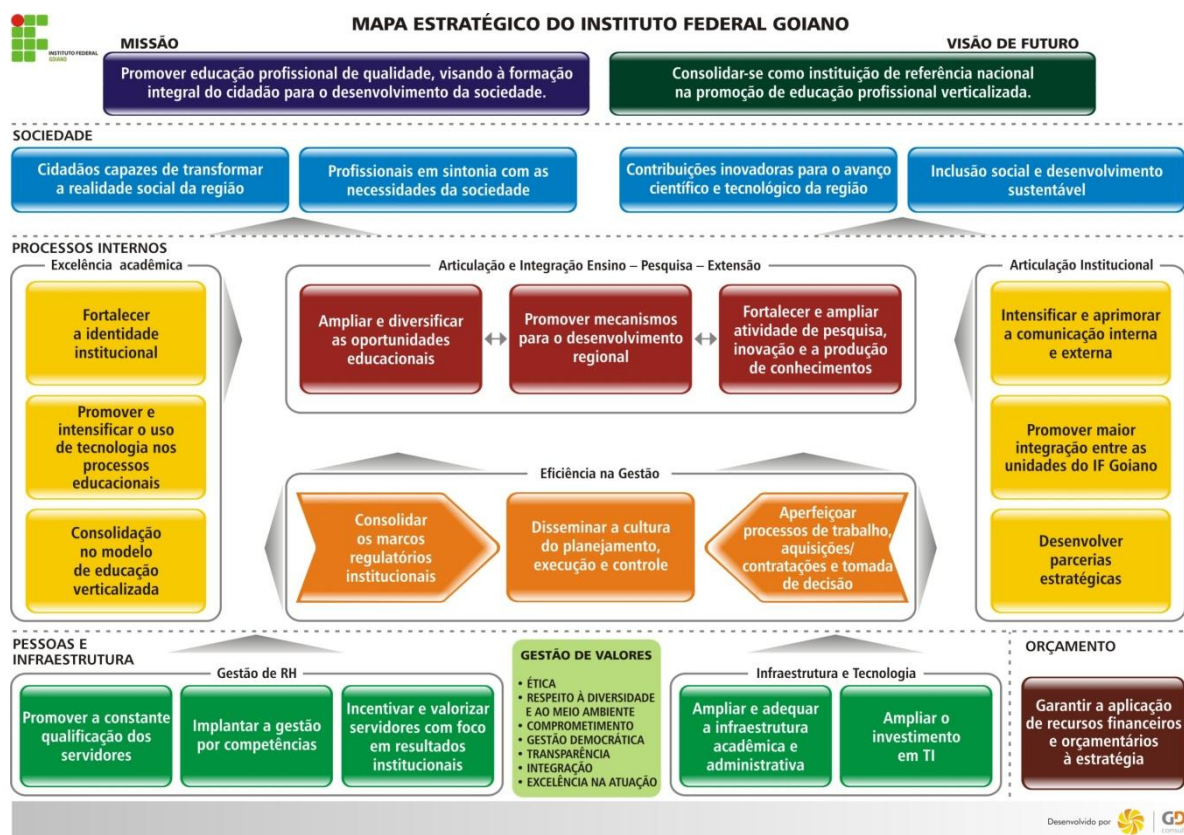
INSTITUTO FEDERAL GOIANO

MAPA ESTRATÉGICO DO INSTITUTO FEDERAL GOIANO

MISSÃO

Promover educação profissional de qualidade, visando à formação integral do cidadão para o desenvolvimento da sociedade.

VISÃO DE FUTURO

Consolidar-se como instituição de referência nacional na promoção de educação profissional verticalizada.

SOCIEDADE

Cidadãos capazes de transformar a realidade social da região

Profissionais em sintonia com as necessidades da sociedade

Contribuições inovadoras para o avanço científico e tecnológico da região

Inclusão social e desenvolvimento sustentável

PROCESSOS INTERNOS

Excelência acadêmica

Fortalecer a identidade institucional

Promover e intensificar o uso de tecnologia nos processos educacionais

Consolidação no modelo de educação verticalizada

Articulação e Integração Ensino – Pesquisa – Extensão

Ampliar e diversificar as oportunidades educacionais

Promover mecanismos para o desenvolvimento regional

Fortalecer e ampliar atividade de pesquisa, inovação e a produção de conhecimentos

Eficiência na Gestão

Consolidar os marcos regulatórios institucionais

Disseminar a cultura do planejamento, execução e controle

Aperfeiçoar processos de trabalho, aquisições/ contratações e tomada de decisão

Articulação Institucional

Intensificar e aprimorar a comunicação interna e externa

Promover maior integração entre as unidades do IF Goiano

Desenvolver parcerias estratégicas

PESSOAS E INFRAESTRUTURA

Gestão de RH

Promover a constante qualificação dos servidores

Implantar a gestão por competências

Incentivar e valorizar servidores com foco em resultados institucionais

GESTÃO DE VALORES

• ÉTICA
• RESPEITO À DIVERSIDADE E AO MEIO AMBIENTE
• COMPROMETIMENTO
• GESTÃO DEMOCRÁTICA
• TRANSPARÊNCIA
• INTEGRAÇÃO
• EXCELÊNCIA NA ATUAÇÃO

Infraestrutura e Tecnologia

Ampliar e adequar a infraestrutura acadêmica e administrativa

Ampliar o investimento em TI

ORÇAMENTO

Garantir a aplicação de recursos financeiros e orçamentários à estratégia

Desenvolvido por GD consul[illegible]